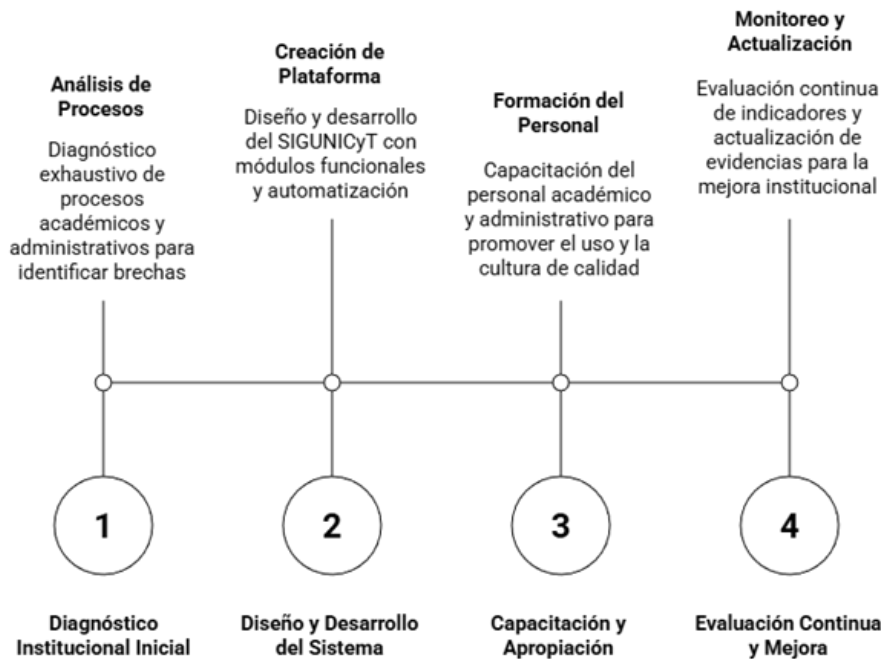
Análisis de Procesos

Diagnóstico exhaustivo de procesos académicos y administrativos para identificar brechas

1

Diagnóstico Institucional Inicial

Creación de Plataforma

Diseño y desarrollo del SIGUNICyT con módulos funcionales y automatización

2

Diseño y Desarrollo del Sistema

Formación del Personal

Capacitación del personal académico y administrativo para promover el uso y la cultura de calidad

3

Capacitación y Apropiación

Monitoreo y Actualización

Evaluación continua de indicadores y actualización de evidencias para la mejora institucional

4

Evaluación Continua y Mejora